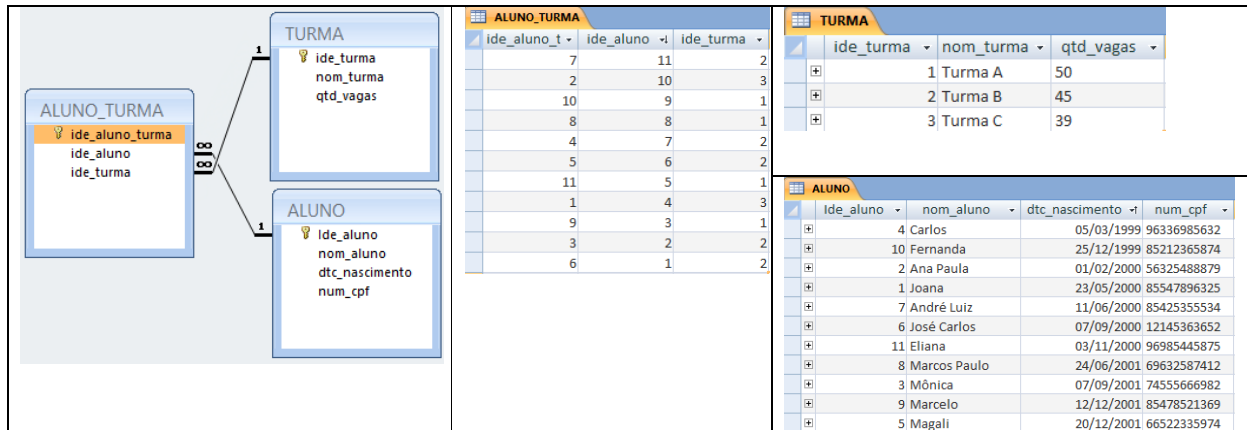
TURMA
ide_turma
nom_turma
qtd_vagas

ALUNO_TURMA
ide_aluno_turma
ide_aluno
ide_turma

ALUNO
Ide_aluno
nom_aluno
dtc_nascimento
num_cpf

1
∞
∞
1

ALUNO_TURMA

| ide_aluno_t | ide_aluno | ide_turma |
|---|---|---|
| 7 | 11 | 2 |
| 2 | 10 | 3 |
| 10 | 9 | 1 |
| 8 | 8 | 1 |
| 4 | 7 | 2 |
| 5 | 6 | 2 |
| 11 | 5 | 1 |
| 1 | 4 | 3 |
| 9 | 3 | 1 |
| 3 | 2 | 2 |
| 6 | 1 | 2 |

TURMA

| ide_turma | nom_turma | qtd_vagas |
|---|---|---|
| 1 | Turma A | 50 |
| 2 | Turma B | 45 |
| 3 | Turma C | 39 |

ALUNO

| Ide_aluno | nom_aluno | dtc_nascimento | num_cpf |
|---|---|---|---|
| 4 | Carlos | 05/03/1999 | 96336985632 |
| 10 | Fernanda | 25/12/1999 | 85212365874 |
| 2 | Ana Paula | 01/02/2000 | 56325488879 |
| 1 | Joana | 23/05/2000 | 85547896325 |
| 7 | André Luiz | 11/06/2000 | 85425355534 |
| 6 | José Carlos | 07/09/2000 | 12145363652 |
| 11 | Eliana | 03/11/2000 | 96985445875 |
| 8 | Marcos Paulo | 24/06/2001 | 69632587412 |
| 3 | Mônica | 07/09/2001 | 74555666982 |
| 9 | Marcelo | 12/12/2001 | 85478521369 |
| 5 | Magali | 20/12/2001 | 66522335974 |